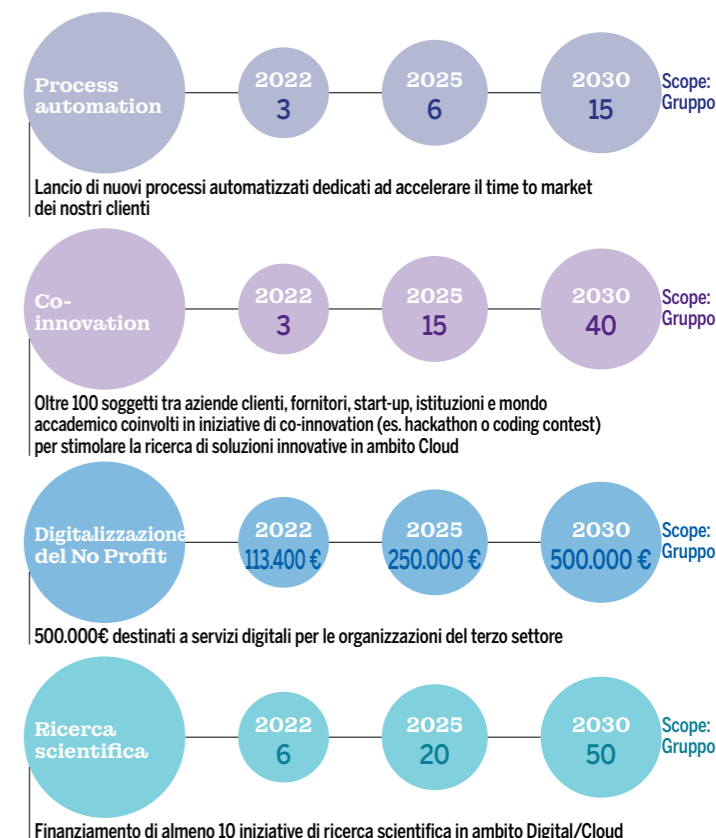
Process automation

2022
3

2025
6

2030
15

Scope: Gruppo

Lancio di nuovi processi automatizzati dedicati ad accelerare il time to market dei nostri clienti

Co-innovation

2022
3

2025
15

2030
40

Scope: Gruppo

Oltre 100 soggetti tra aziende clienti, fornitori, start-up, istituzioni e mondo accademico coinvolti in iniziative di co-innovation (es. hackathon o coding contest) per stimolare la ricerca di soluzioni innovative in ambito Cloud

Digitalizzazione del No Profit

2022
113.400 €

2025
250.000 €

2030
500.000 €

Scope: Gruppo

500.000€ destinati a servizi digitali per le organizzazioni del terzo settore

Ricerca scientifica

2022
6

2025
20

2030
50

Scope: Gruppo

Finanziamento di almeno 10 iniziative di ricerca scientifica in ambito Digital/Cloud